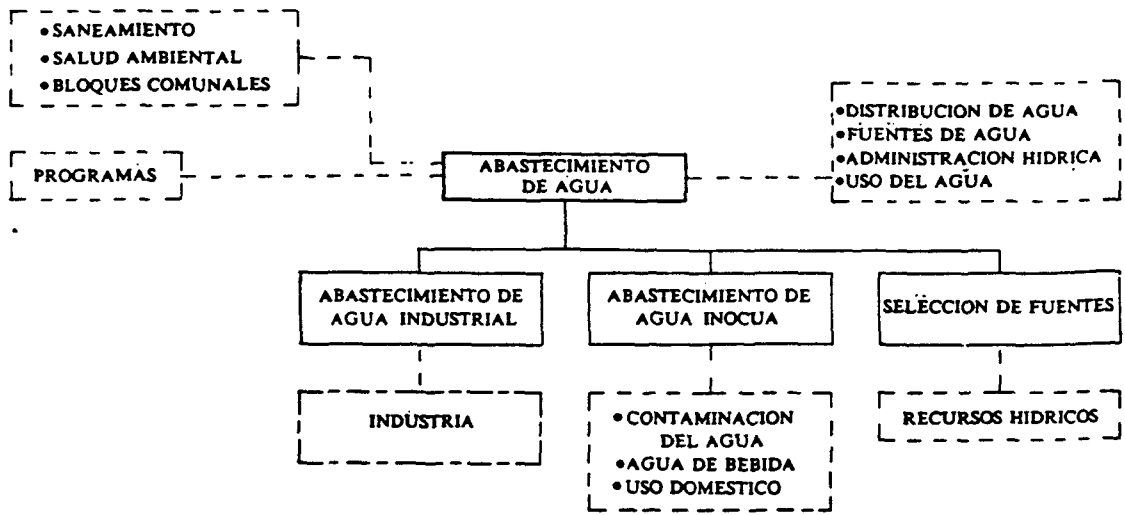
• SANEAMIENTO
• SALUD AMBIENTAL
• BLOQUES COMUNALES

PROGRAMAS

ABASTECIMIENTO DE AGUA

• DISTRIBUCION DE AGUA
• FUENTES DE AGUA
• ADMINISTRACION HIDRICA
• USO DEL AGUA

ABASTECIMIENTO DE AGUA INDUSTRIAL

ABASTECIMIENTO DE AGUA INOCUA

SELECCION DE FUENTES

INDUSTRIA

• CONTAMINACION DEL AGUA
• AGUA DE BEBIDA
• USO DOMESTICO

RECURSOS HIDRICOS